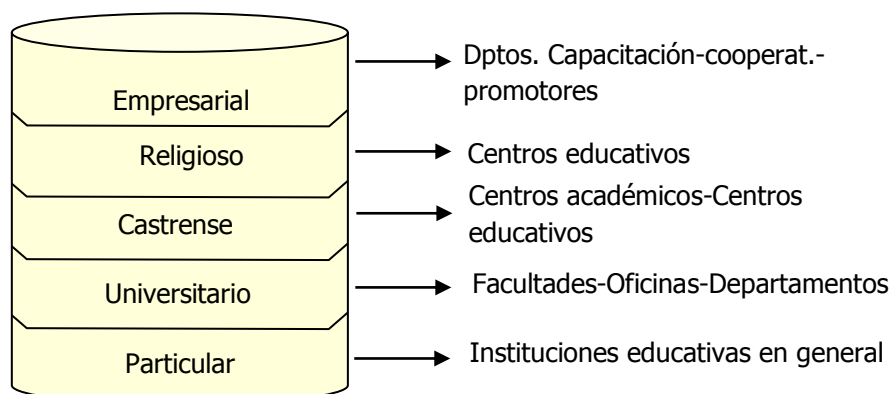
Empresarial
Dptos. Capacitación-cooperat.-promotores

Religioso
Centros educativos

Castrense
Centros académicos-Centros educativos

Universitario
Facultades-Oficinas-Departamentos

Particular
Instituciones educativas en general